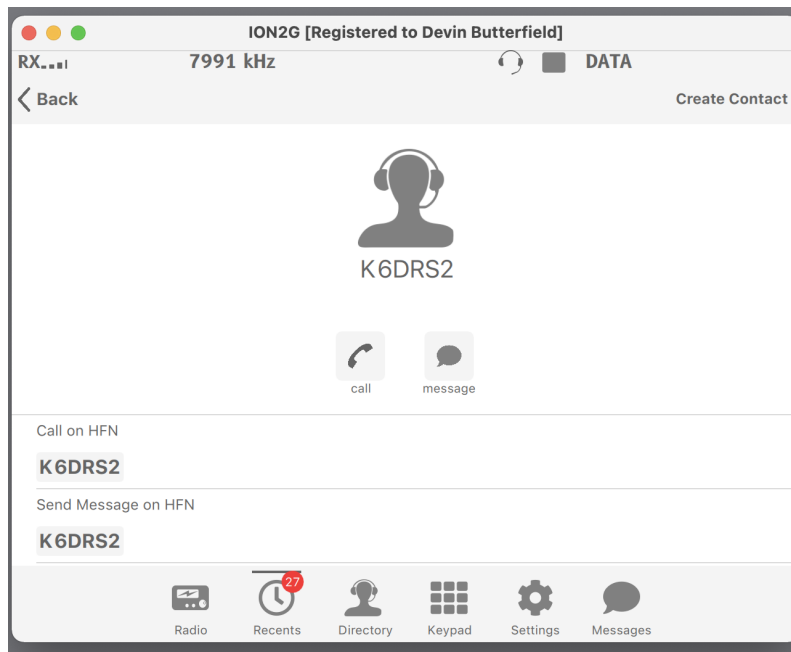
ION2G [Registered to Devin Butterfield]

RX

7991 kHz

DATA

Back

Create Contact

K6DRS2

call

message

Call on HFN

K6DRS2

Send Message on HFN

K6DRS2

Radio

27

Recents

Directory

Keypad

Settings

Messages